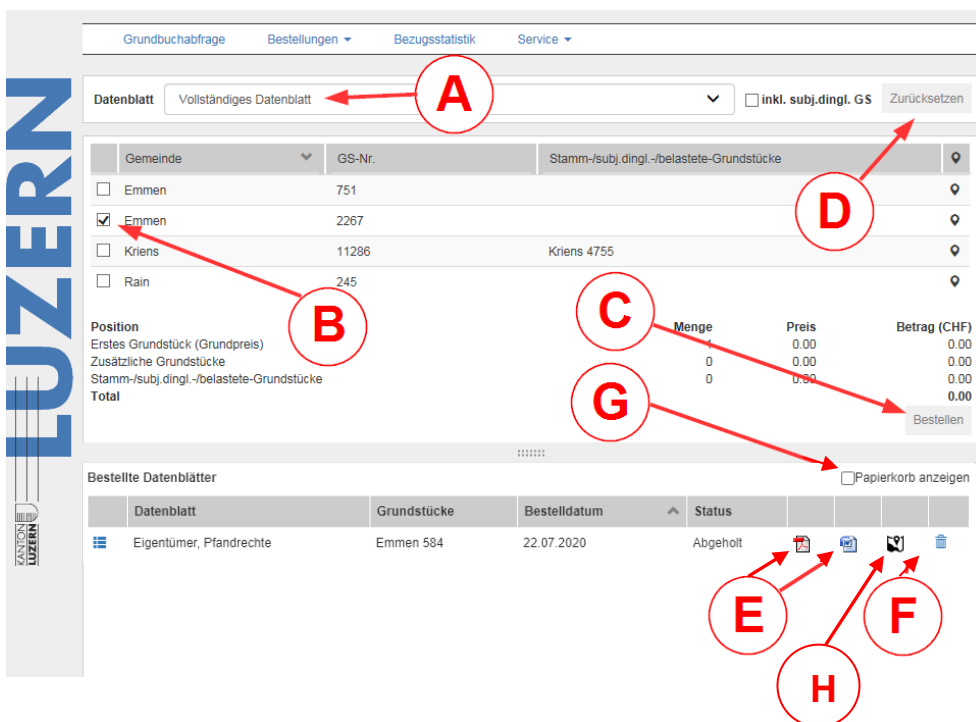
LUZERN

KANTON LUZERN

Grundbuchabfrage Bestellungen ▾ Bezugsstatistik Service ▾

Datenblatt Vollständiges Datenblatt

A

inkl. subj.dingl. GS Zurücksetzen

| Gemeinde | GS-Nr. | Stamm-/subj.dingl.-/belastete-Grundstücke |
|---|---|---|
| Emmen | 751 | |
| Emmen | 2267 | |
| Kriens | 11286 | Kriens 4755 |
| Rain | 245 | |

D

B

C

| Position | Menge | Preis | Betrag (CHF) |
|---|---|---|---|
| Erstes Grundstück (Grundpreis) | 1 | 0.00 | 0.00 |
| Zusätzliche Grundstücke | 0 | 0.00 | 0.00 |
| Stamm-/subj.dingl.-/belastete-Grundstücke | 0 | 0.00 | 0.00 |
| Total | | | 0.00 |

G

Bestellen

Bestellte Datenblätter

Papierkorb anzeigen

| Datenblatt | Grundstücke | Bestelldatum | Status |
|---|---|---|---|
| Eigentümer, Pfandrechte | Emmen 584 | 22.07.2020 | Abgeholt |

E

F

H